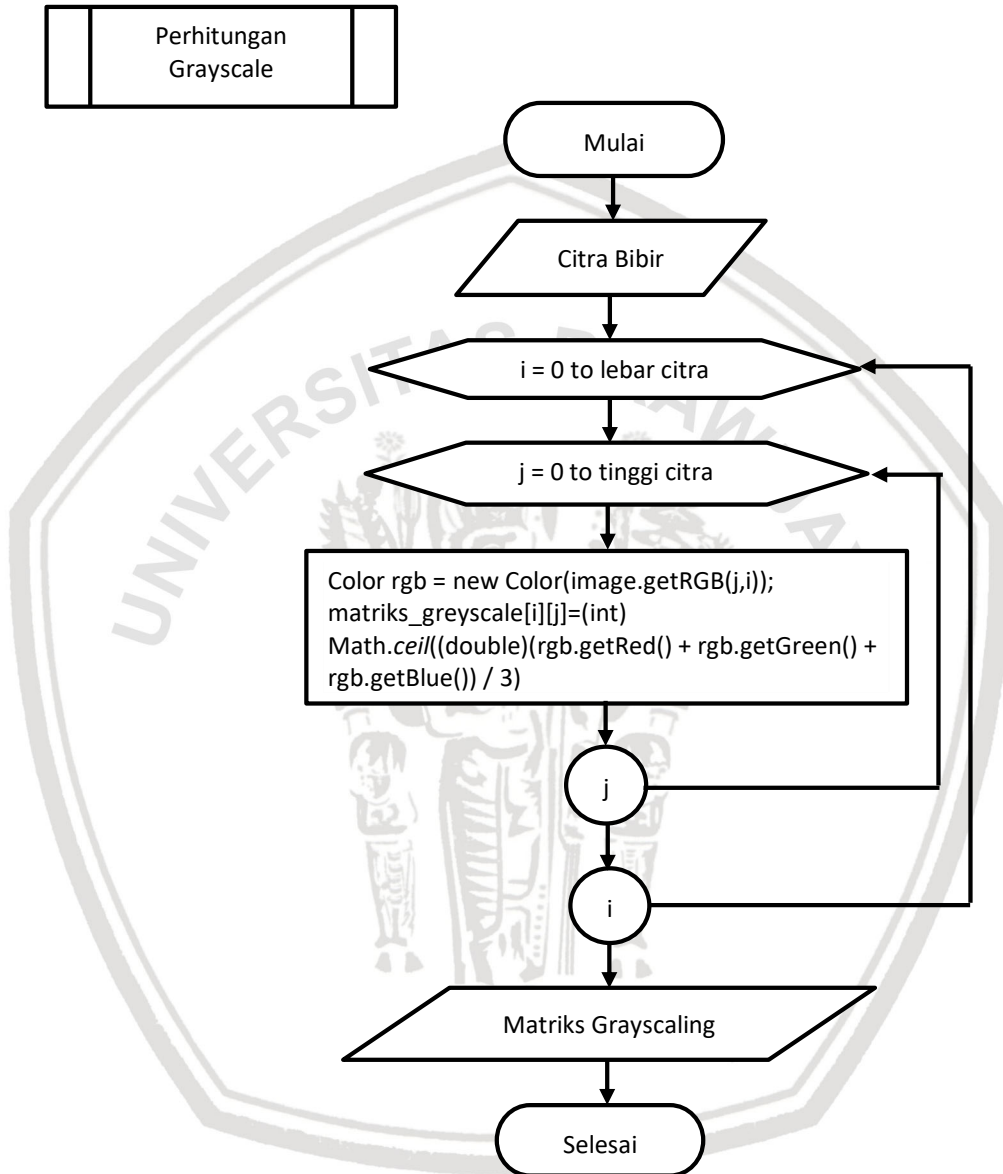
Perhitungan Grayscale

Mulai

Citra Bibir

i = 0 to lebar citra

j = 0 to tinggi citra

Color rgb = new Color(image.getRGB(j,i));
matriks_greyscale[i][j]=(int)
Math.ceil((double)(rgb.getRed() + rgb.getGreen() + rgb.getBlue()) / 3)

j

i

Matriks Grayscaling

Selesai

UNIVERSITAS BRAWIJAYA